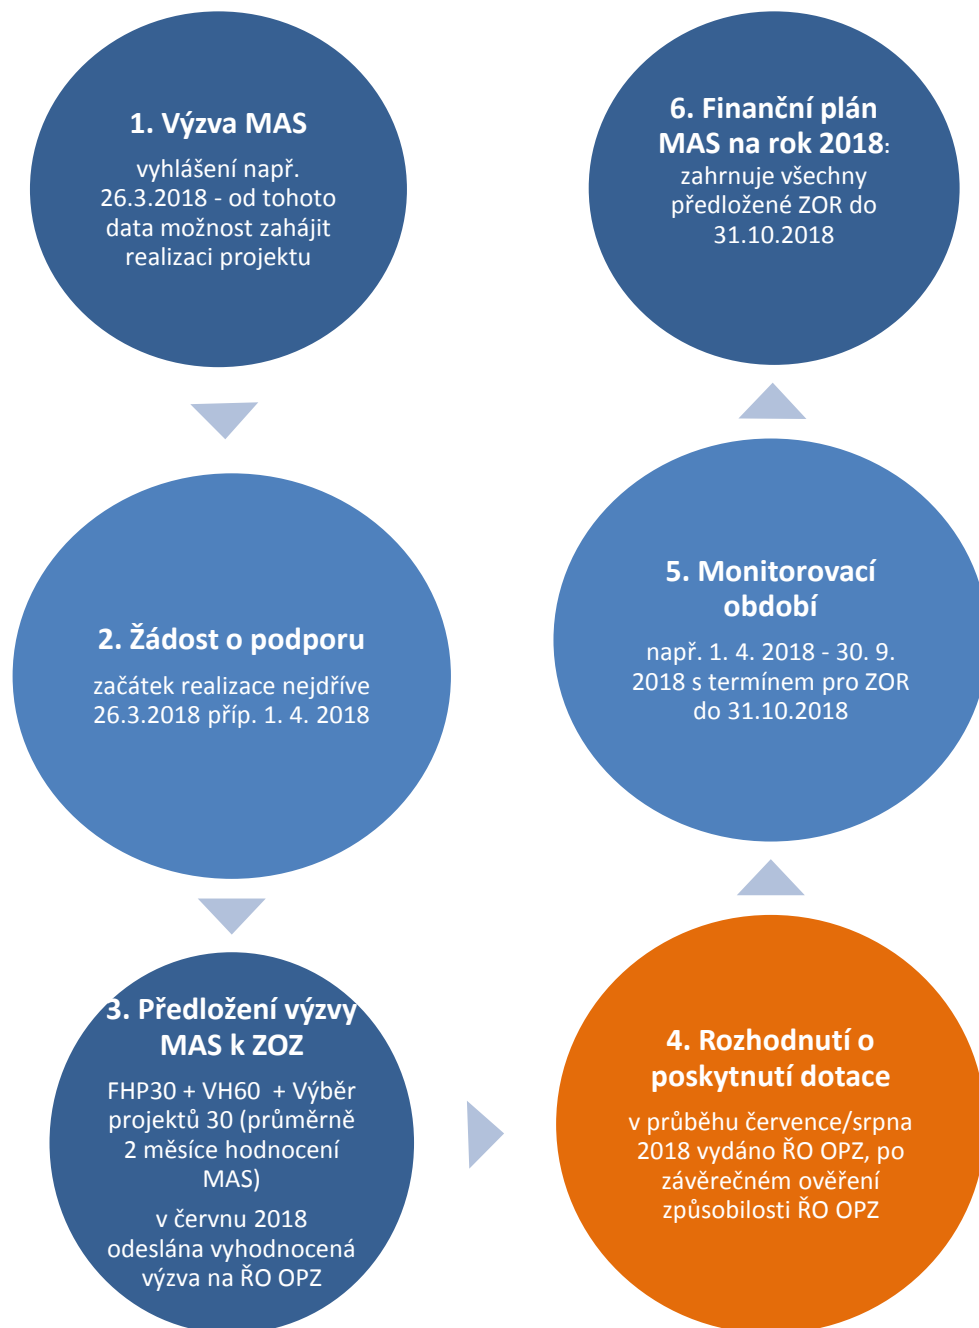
1. Výzva MAS

vyhlášení např. 26.3.2018 - od tohoto data možnost zahájit realizaci projektu

2. Žádost o podporu

začátek realizace nejdříve 26.3.2018 příp. 1. 4. 2018

3. Předložení výzvy MAS k ZOZ

FHP30 + VH60 + Výběr projektů 30 (průměrně 2 měsíce hodnocení MAS)

v červnu 2018 odeslána vyhodnocená výzva na ŘO OPZ

4. Rozhodnutí o poskytnutí dotace

v průběhu července/srpna 2018 vydáno ŘO OPZ, po závěrečném ověření způsobilosti ŘO OPZ

5. Monitorovací období

např. 1. 4. 2018 - 30. 9. 2018 s termínem pro ZOR do 31.10.2018

6. Finanční plán MAS na rok 2018:

zahrnuje všechny předložené ZOR do 31.10.2018